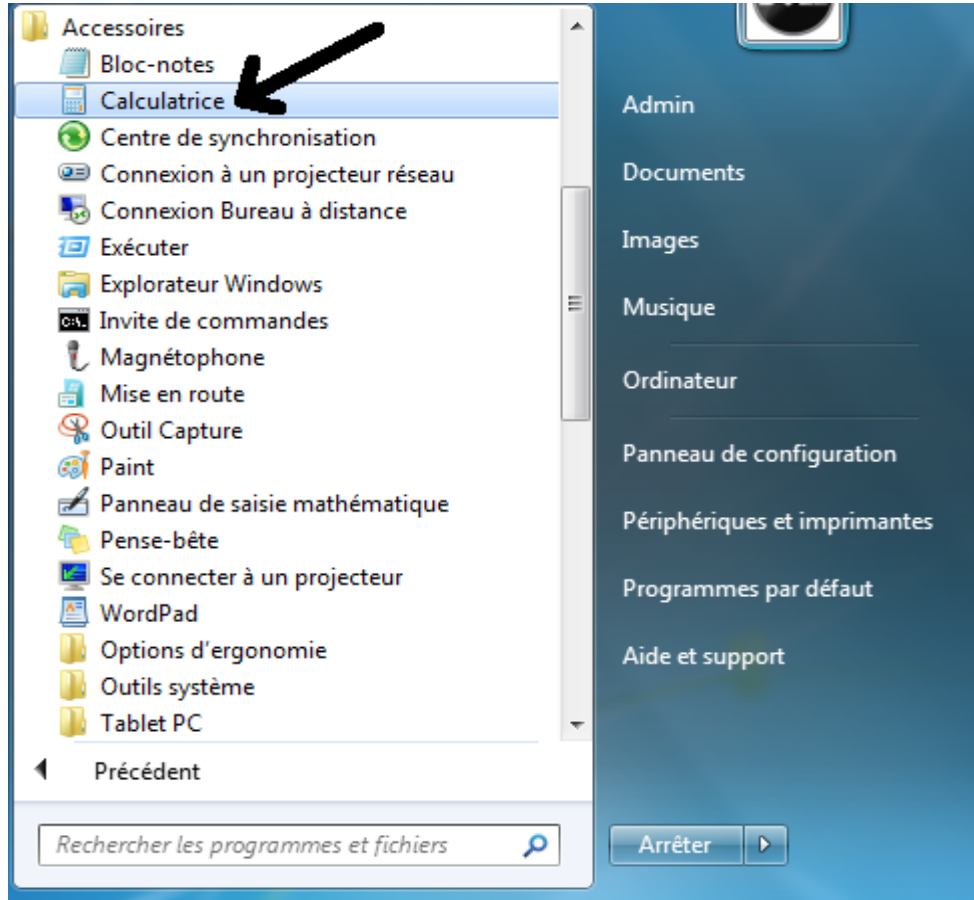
Accessoires
Bloc-notes
Calculatrice
Centre de synchronisation
Connexion à un projecteur réseau
Connexion Bureau à distance
Exécuter
Explorateur Windows
Invite de commandes
Magnétophone
Mise en route
Outil Capture
Paint
Panneau de saisie mathématique
Pense-bête
Se connecter à un projecteur
WordPad
Options d'ergonomie
Outils système
Tablet PC

Précédent

Rechercher les programmes et fichiers

Admin
Documents
Images
Musique
Ordinateur
Panneau de configuration
Périphériques et imprimantes
Programmes par défaut
Aide et support

Arrêter